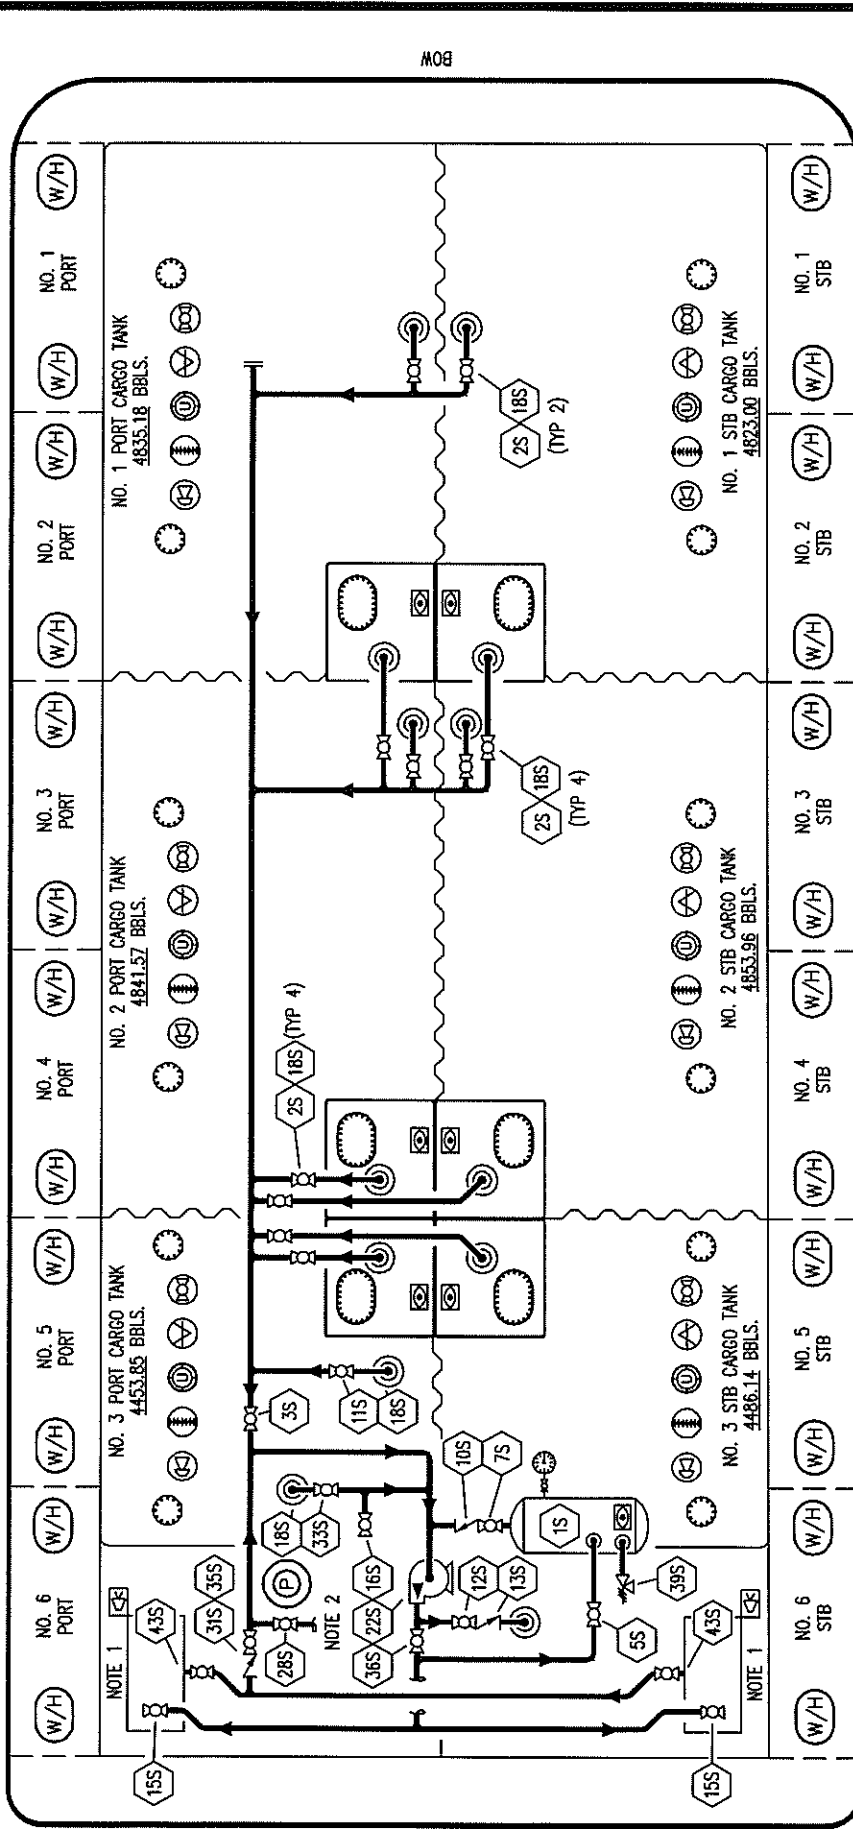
BOW

(W/H) NO. 1 PORT (W/H) (W/H) NO. 2 PORT (W/H) (W/H) NO. 3 PORT (W/H) (W/H) NO. 4 PORT (W/H) (W/H) NO. 5 PORT (W/H) (W/H) NO. 6 PORT (W/H)

NO. 1 PORT CARGO TANK
4835.18 BBLS.

NO. 2 PORT CARGO TANK
4841.57 BBLS.

NO. 3 PORT CARGO TANK
4453.85 BBLS.

2S 18S (TYP 2)

2S 18S (TYP 4)

2S 18S (TYP 4)

3S

11S 18S

10S 7S

1S

18S 33S

16S

P

NOTE 2

22S

12S 13S

36S

28S

31S 35S

43S

NOTE 1

15S

5S

39S

43S

NOTE 1

15S

NO. 1 STB CARGO TANK
4823.00 BBLS.

NO. 2 STB CARGO TANK
4853.96 BBLS.

NO. 3 STB CARGO TANK
4486.14 BBLS.

(W/H) NO. 1 STB (W/H) (W/H) NO. 2 STB (W/H) (W/H) NO. 3 STB (W/H) (W/H) NO. 4 STB (W/H) (W/H) NO. 5 STB (W/H) (W/H) NO. 6 STB (W/H)